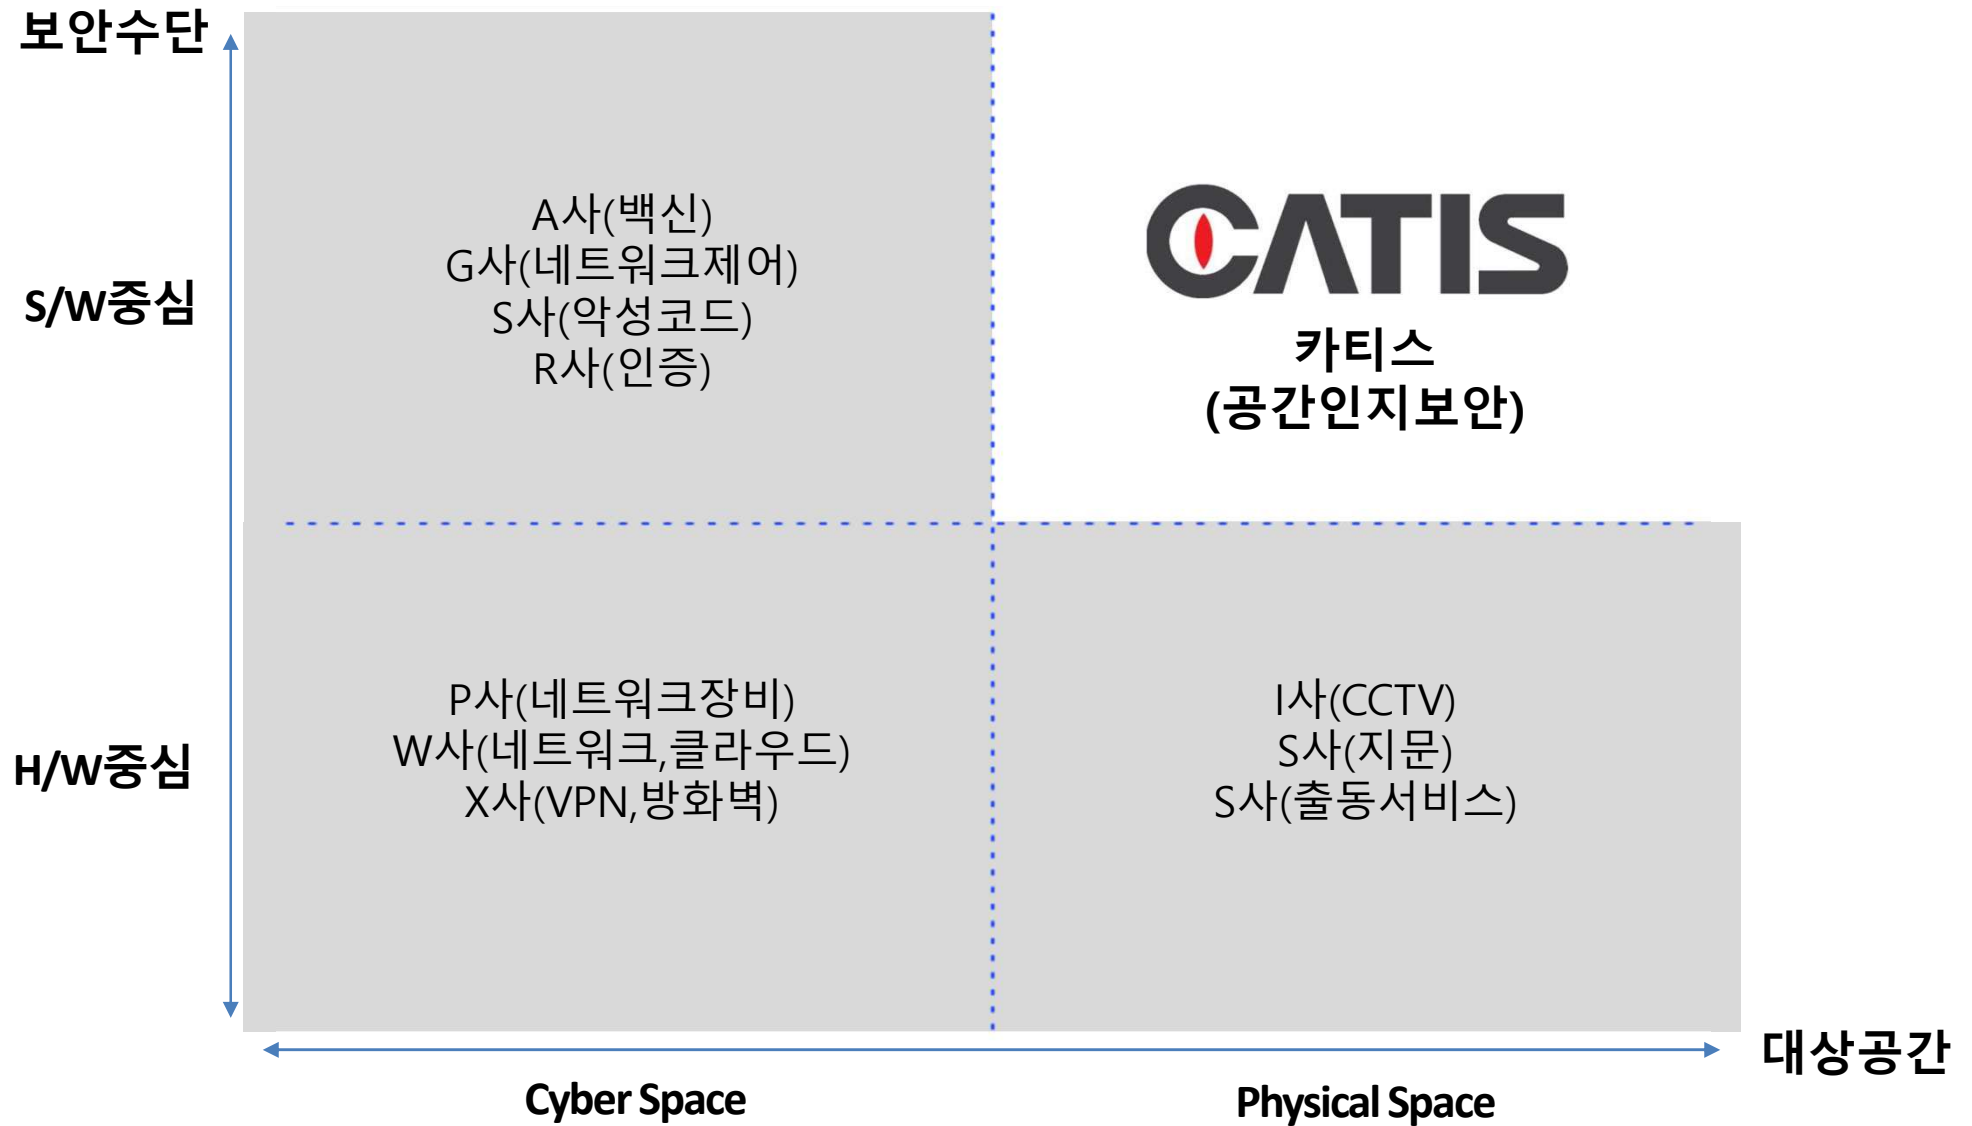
보안수단

S/W중심

A사(백신)
G사(네트워크제어)
S사(악성코드)
R사(인증)

CATIS
카티스
(공간인지보안)

H/W중심

P사(네트워크장비)
W사(네트워크,클라우드)
X사(VPN,방화벽)

I사(CCTV)
S사(지문)
S사(출동서비스)

대상공간

Cyber Space

Physical Space